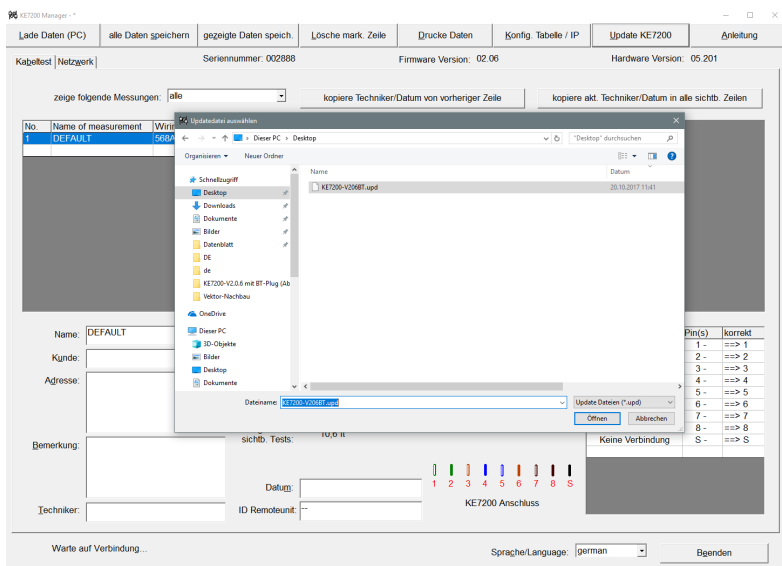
KE7200 Manager - *

Lade Daten (PC) | alle Daten speichern | gezeigte Daten speich. | Lösche mark. Zeile | Drucke Daten | Konfig. Tabelle / IP | Update KE7200 | Anleitung

Kabeltest | Netzwerk

Seriennummer: 002888

Firmware Version: 02.06

Hardware Version: 05.201

zeige folgende Messungen: alle

kopiere Techniker/Datum von vorheriger Zeile

kopiere akt. Techniker/Datum in alle sichtb. Zeilen

| No. | Name of measurement | Wirin |
|---|---|---|
| 1 | DEFAULT | 568A |

Updatedatei auswählen

Dieser PC > Desktop

"Desktop" durchsuchen

Organisieren ▾ Neuer Ordner

Schnellzugriff
Desktop
Downloads
Dokumente
Bilder
Datenblatt
DE
de
KE7200-V2.0.6 mit BT-Plug (Ab
Vektor-Nachbau
OneDrive
Dieser PC
3D-Objekte
Bilder
Desktop
Dokumente

| Name | Datum |
|---|---|
| KE7200-V206BT.upd | 20.10.2017 11:41 |

Dateiname: KE7200-V206BT.upd

Update Dateien (*.upd)

Öffnen Abbrechen

Name: DEFAULT

Kunde:

Adresse:

Bemerkung:

Techniker:

sichtb. Tests:

10,6 ft

Datum:

ID Remoteunit: --

| Pin(s) | korrekt |
|---|---|
| 1 - | ==> 1 |
| 2 - | ==> 2 |
| 3 - | ==> 3 |
| 4 - | ==> 4 |
| 5 - | ==> 5 |
| 6 - | ==> 6 |
| 7 - | ==> 7 |
| 8 - | ==> 8 |
| Keine Verbindung S - | ==> S |

1 2 3 4 5 6 7 8 S

KE7200 Anschluss

Warte auf Verbindung...

Sprache/Language: german

Beenden